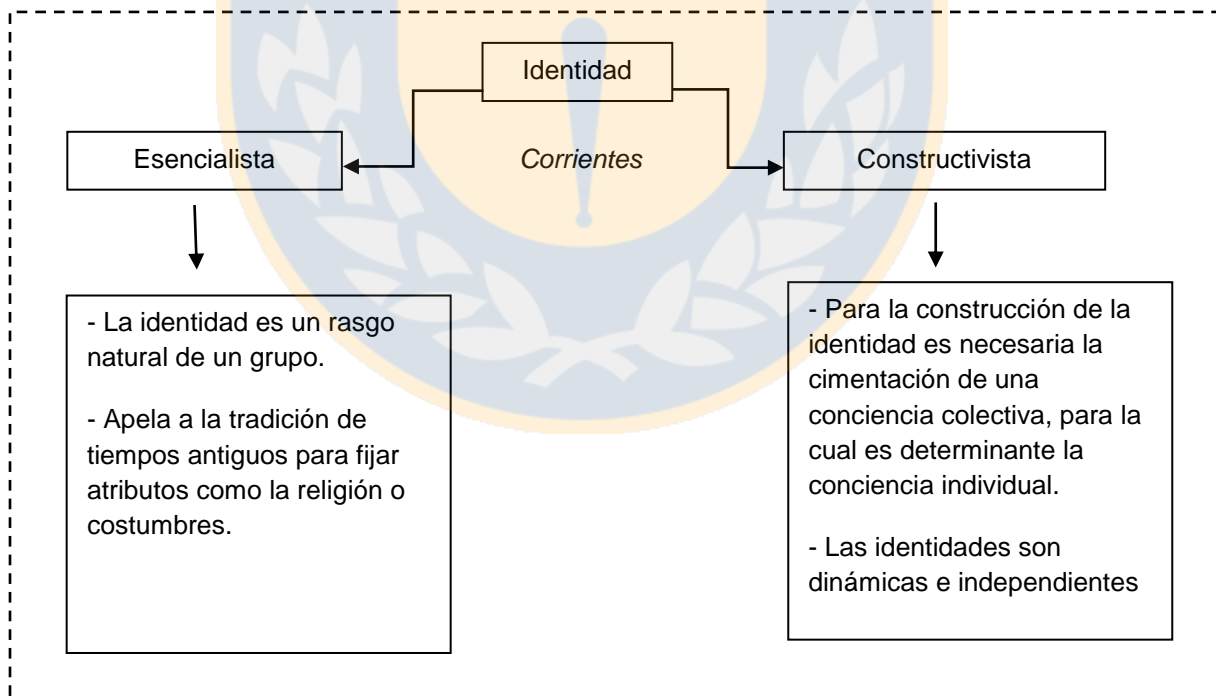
Identidad

Esencialista

*Corrientes*

Constructivista

- La identidad es un rasgo natural de un grupo.

- Apela a la tradición de tiempos antiguos para fijar atributos como la religión o costumbres.

- Para la construcción de la identidad es necesaria la cimentación de una conciencia colectiva, para la cual es determinante la conciencia individual.

- Las identidades son dinámicas e independientes